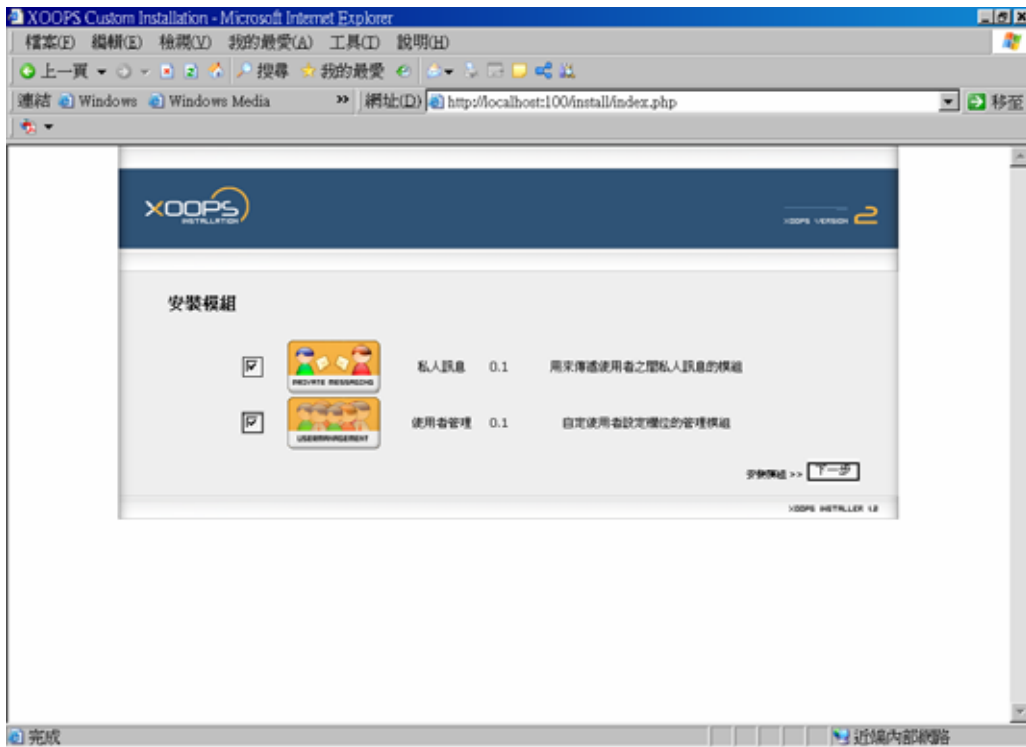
XOOPS Custom Installation - Microsoft Internet Explorer

檔案(F) 編輯(E) 檢視(V) 我的最愛(A) 工具(T) 說明(H)

上一頁 搜尋 我的最愛

連結 Windows Windows Media 網址(D) http://localhost:100/install/index.php 移至

XOOPS INSTALLATION

XOOPS VERSION 2

安裝模組

PRIVATE MESSAGING 私人訊息 0.1 用來傳遞使用者之間私人訊息的模組

USERMANAGEMENT 使用者管理 0.1 自定使用者設定欄位的管理模組

安裝模組 >> 下一步

XOOPS INSTALLER 1.0

完成 近端內部網路